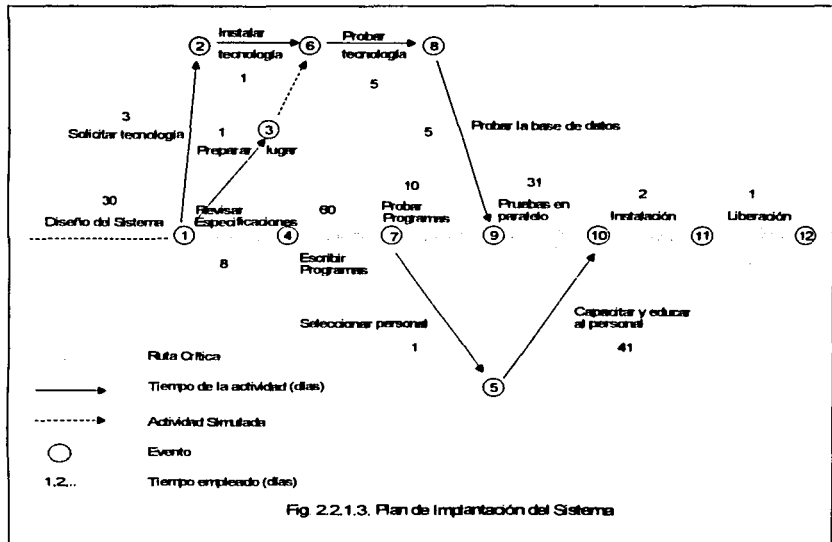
② Instalar tecnología ⑥ Probar tecnología ⑧

1

5

3
Solicitar tecnología

1
Preparar lugar ③

5

Probar la base de datos

30
Diseño del Sistema

Revisar Especificaciones

60

10
Probar Programas

31
Pruebas en paralelo

2
Instalación

1
Liberación

① ④ ⑦ ⑨ ⑩ ⑪ ⑫

8

Escribir Programas

Seleccionar personal

1

Capacitar y educar al personal

41

⑤

Ruta Crítica

Tiempo de la actividad (días)

Actividad Simulada

Evento

1,2... Tiempo empleado (días)

Fig. 2.2.1.3. Plan de Implantación del Sistema